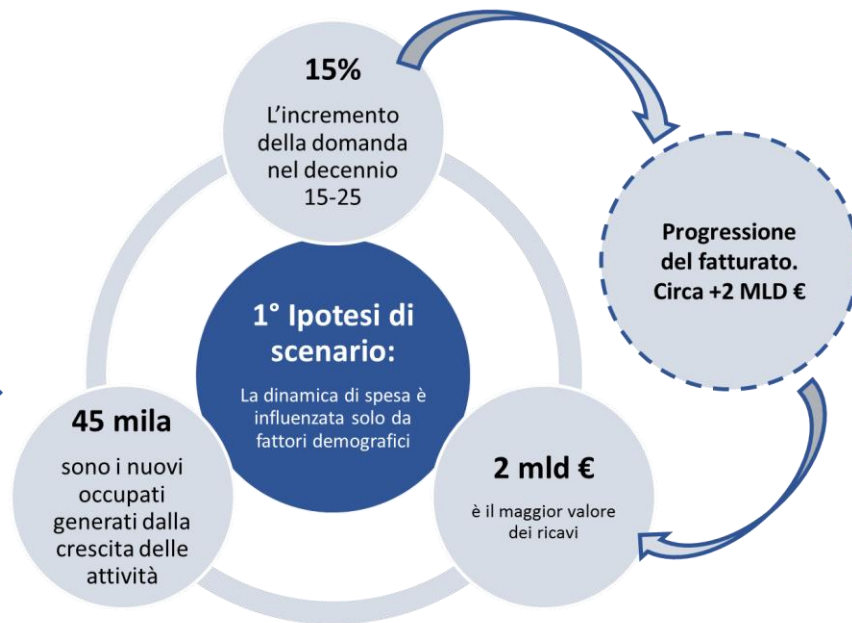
15%

L’incremento della domanda nel decennio 15-25

Progressione del fatturato. Circa +2 MLD €

1° Ipotesi di scenario:

La dinamica di spesa è influenzata solo da fattori demografici

45 mila

sono i nuovi occupati generati dalla crescita delle attività

2 mld €

è il maggior valore dei ricavi